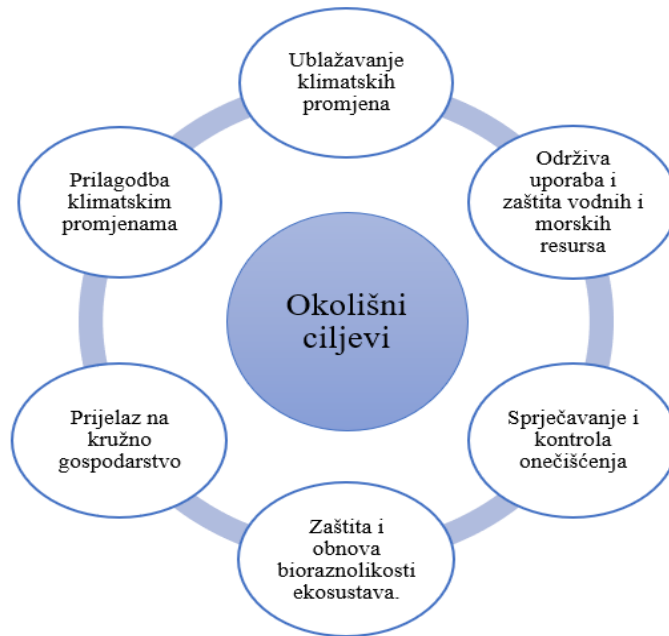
Okolišni ciljevi

Ublažavanje klimatskih promjena

Održiva uporaba i zaštita vodnih i morskih resursa

Sprječavanje i kontrola onečišćenja

Zaštita i obnova bioraznolikosti ekosustava.

Prijelaz na kružno gospodarstvo

Prilagodba klimatskim promjenama